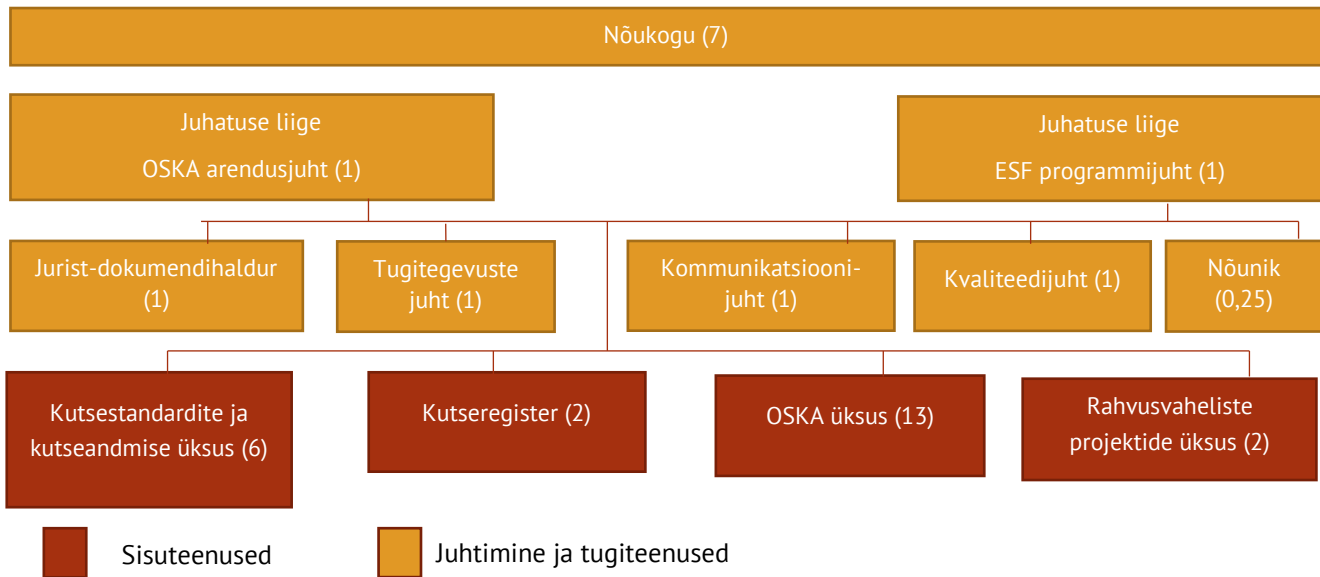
Nõukogu (7)

Juhatuse liige
OSKA arendusjuht (1)

Juhatuse liige
ESF programmijuht (1)

Jurist-dokumendihaldur (1)

Tugitegevuste juht (1)

Kommunikatsioonijuht (1)

Kvaliteedijuht (1)

Nõunik (0,25)

Kutsestandardite ja kutseandmise üksus (6)

Kutseregister (2)

OSKA üksus (13)

Rahvusvaheliste projektide üksus (2)

Sisuteenused

Juhtimine ja tugiteenused